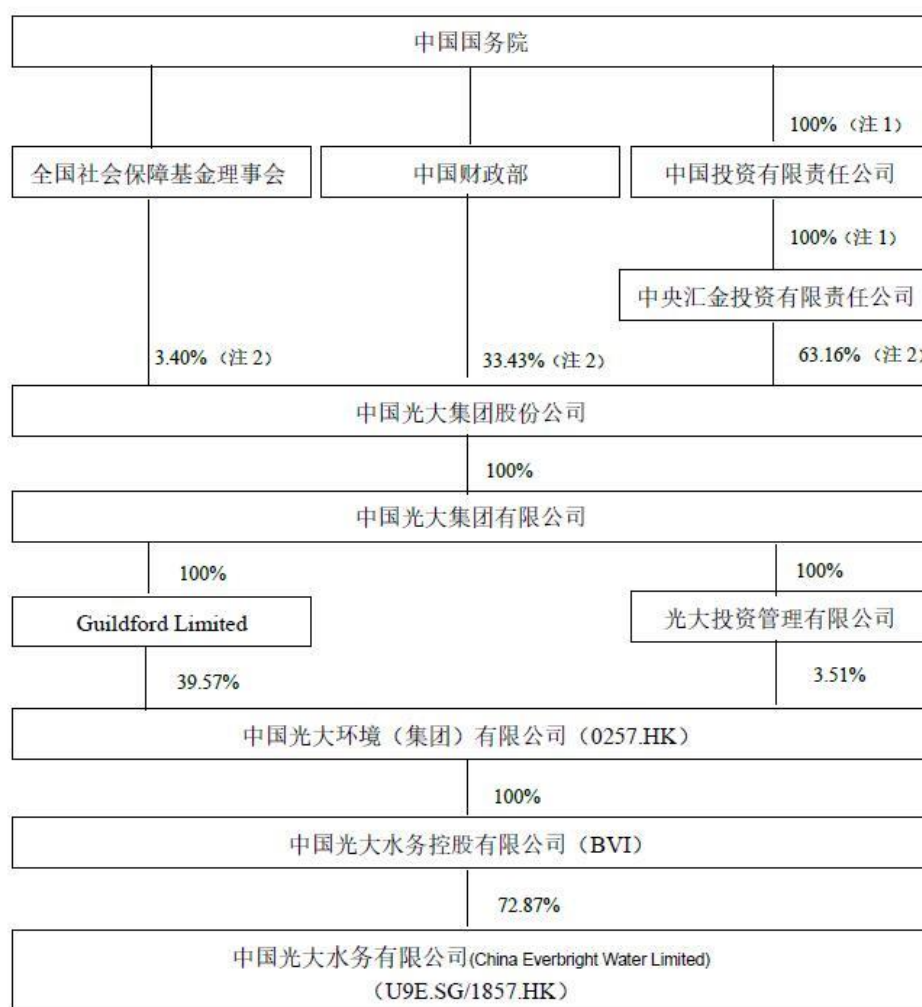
中国国务院

100%（注 1）

全国社会保障基金理事会

中国财政部

中国投资有限责任公司

100%（注 1）

中央汇金投资有限责任公司

3.40%（注 2）

33.43%（注 2）

63.16%（注 2）

中国光大集团股份公司

100%

中国光大集团有限公司

100%

100%

Guildford Limited

光大投资管理有限公司

39.57%

3.51%

中国光大环境（集团）有限公司（0257.HK）

100%

中国光大水务控股有限公司（BVI）

72.87%

中国光大水务有限公司(China Everbright Water Limited)
（U9E.SG/1857.HK）